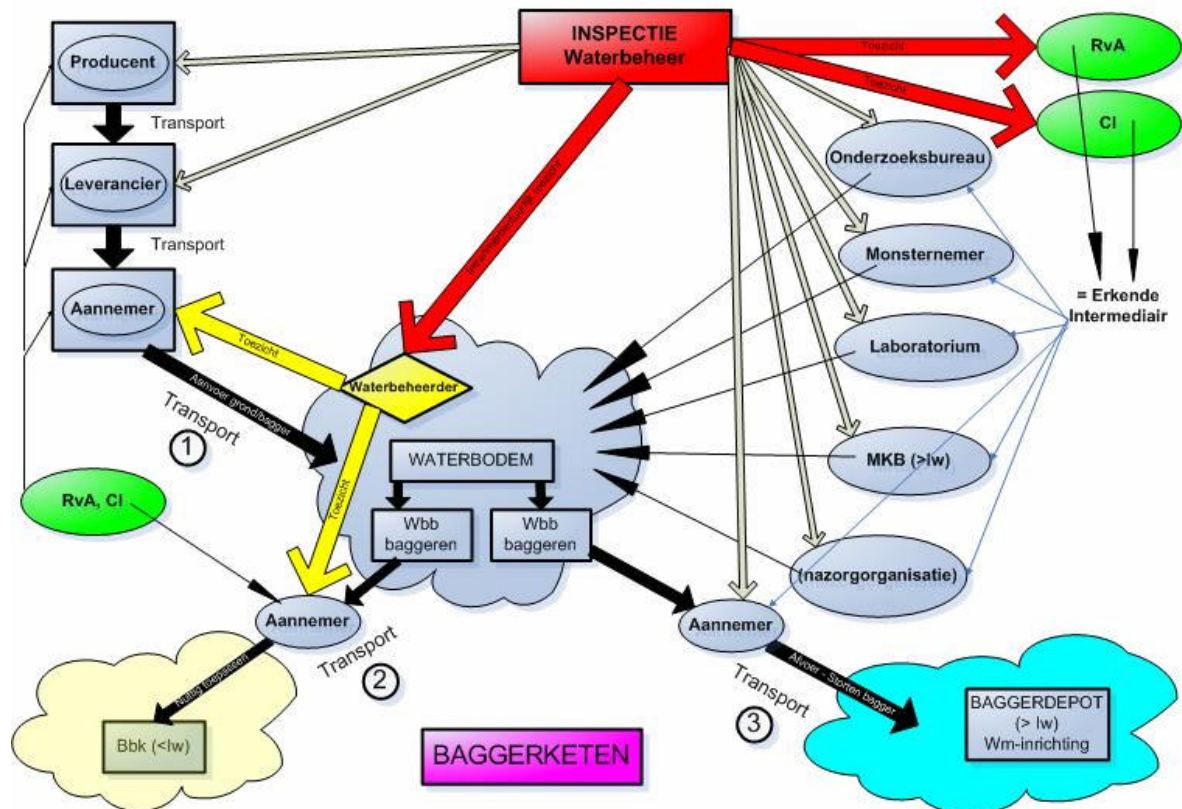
INSPECTIE
Waterbeheer

Producent

Transport

Leverancier

Transport

Aannemer

Toezicht

Toezicht

RvA

CI

Onderzoeksbureau

Monsternemer

Laboratorium

MKB (>Iw)

(nazorgorganisatie)

= Erkende Intermediair

Interbestuurlijk toezicht

Toezicht

Waterbeheerder

Aanvoer grond/bagger

Transport

1

Toezicht

WATERBODEM

Wbb baggeren

Wbb baggeren

RvA, CI

Aannemer

Transport

2

Nuttig toepassen

Bbk (<Iw)

BAGGERKETEN

Aannemer

Afvoer - Storten bagger

Transport

3

BAGGERDEPOT
(> Iw)
Wm-inrichting